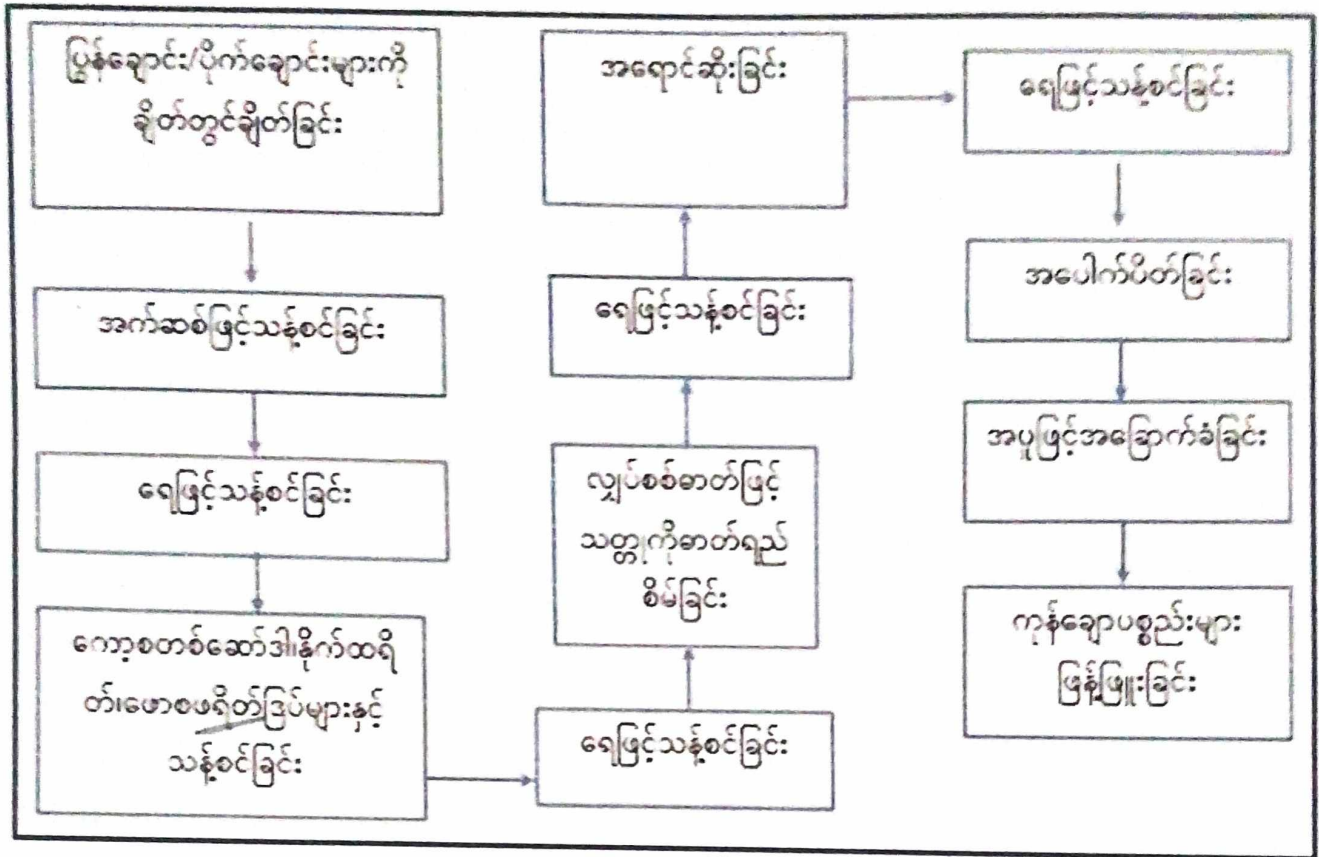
ပြွန်ချောင်း/ပိုက်ချောင်းများကို ချိတ်တွင်ချိတ်ခြင်း

အက်ဆစ်ဖြင့်သန့်စင်ခြင်း

ရေဖြင့်သန့်စင်ခြင်း

ကော့စတစ်ဆော်ဒါ၊နိုက်ထရိတ်၊ဖော့စဖရိတ်ဒြပ်များနှင့် သန့်စင်ခြင်း

ရေဖြင့်သန့်စင်ခြင်း

လျှပ်စစ်ဓာတ်ဖြင့် သတ္တုကိုဓာတ်ရည်စိမ်ခြင်း

ရေဖြင့်သန့်စင်ခြင်း

အရောင်ဆိုးခြင်း

ရေဖြင့်သန့်စင်ခြင်း

အပေါက်ပိတ်ခြင်း

အပူဖြင့်အခြောက်ခံခြင်း

ကုန်ချောပစ္စည်းများ ဖြန့်ဖြူးခြင်း